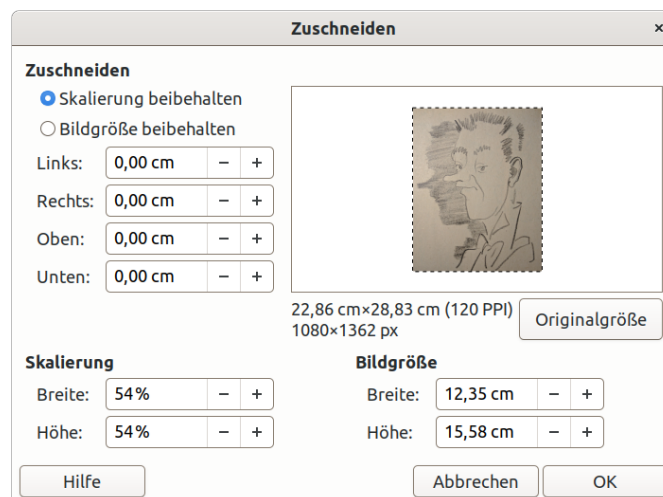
Zuschneiden

Zuschneiden

Skalierung beibehalten

Bildgröße beibehalten

Links: 0,00 cm − +

Rechts: 0,00 cm − +

Oben: 0,00 cm − +

Unten: 0,00 cm − +

22,86 cm×28,83 cm (120 PPI)
1080×1362 px

Originalgröße

Skalierung

Breite: 54 % − +

Höhe: 54 % − +

Bildgröße

Breite: 12,35 cm − +

Höhe: 15,58 cm − +

Hilfe

Abbrechen

OK